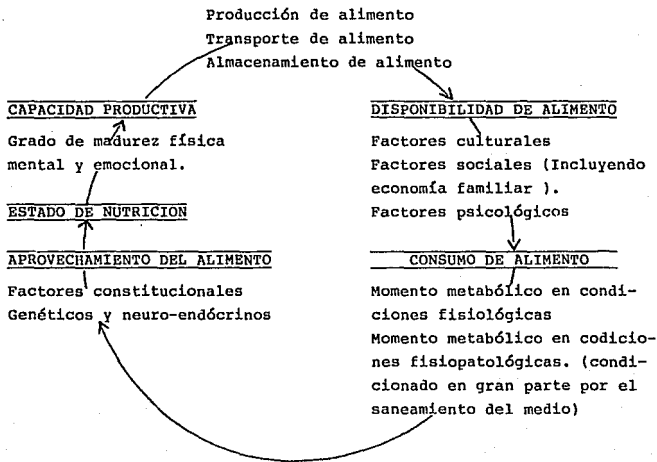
Producción de alimento
Transporte de alimento
Almacenamiento de alimento

CAPACIDAD PRODUCTIVA

Grado de madurez física mental y emocional.

ESTADO DE NUTRICION

APROVECHAMIENTO DEL ALIMENTO

Factores constitucionales
Genéticos y neuro-endócrinos

DISPONIBILIDAD DE ALIMENTO

Factores culturales
Factores sociales (Incluyendo economía familiar ).
Factores psicológicos

CONSUMO DE ALIMENTO

Momento metabólico en condiciones fisiológicas
Momento metabólico en codiciones fisiopatológicas. (condicionado en gran parte por el saneamiento del medio)